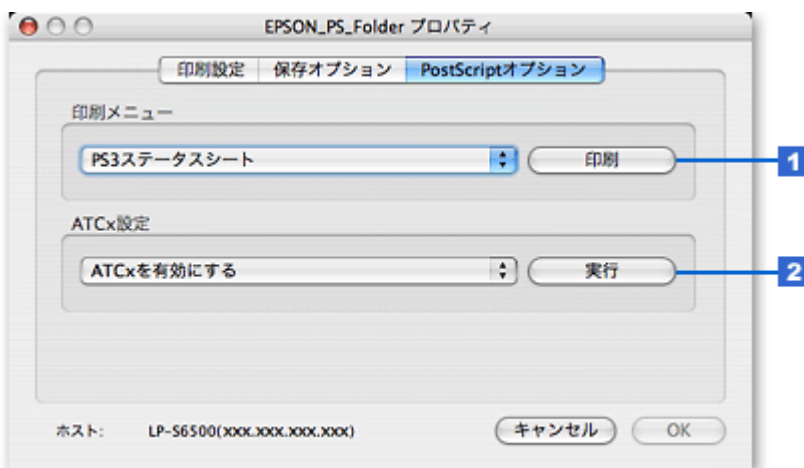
EPSON_PS_Folder プロパティ

印刷設定 保存オプション PostScriptオプション

印刷メニュー

PS3ステータスシート

印刷

1

ATCx設定

ATCxを有効にする

実行

2

ホスト: LP-S6500(XXX.XXX.XXX.XXX)

キャンセル

OK